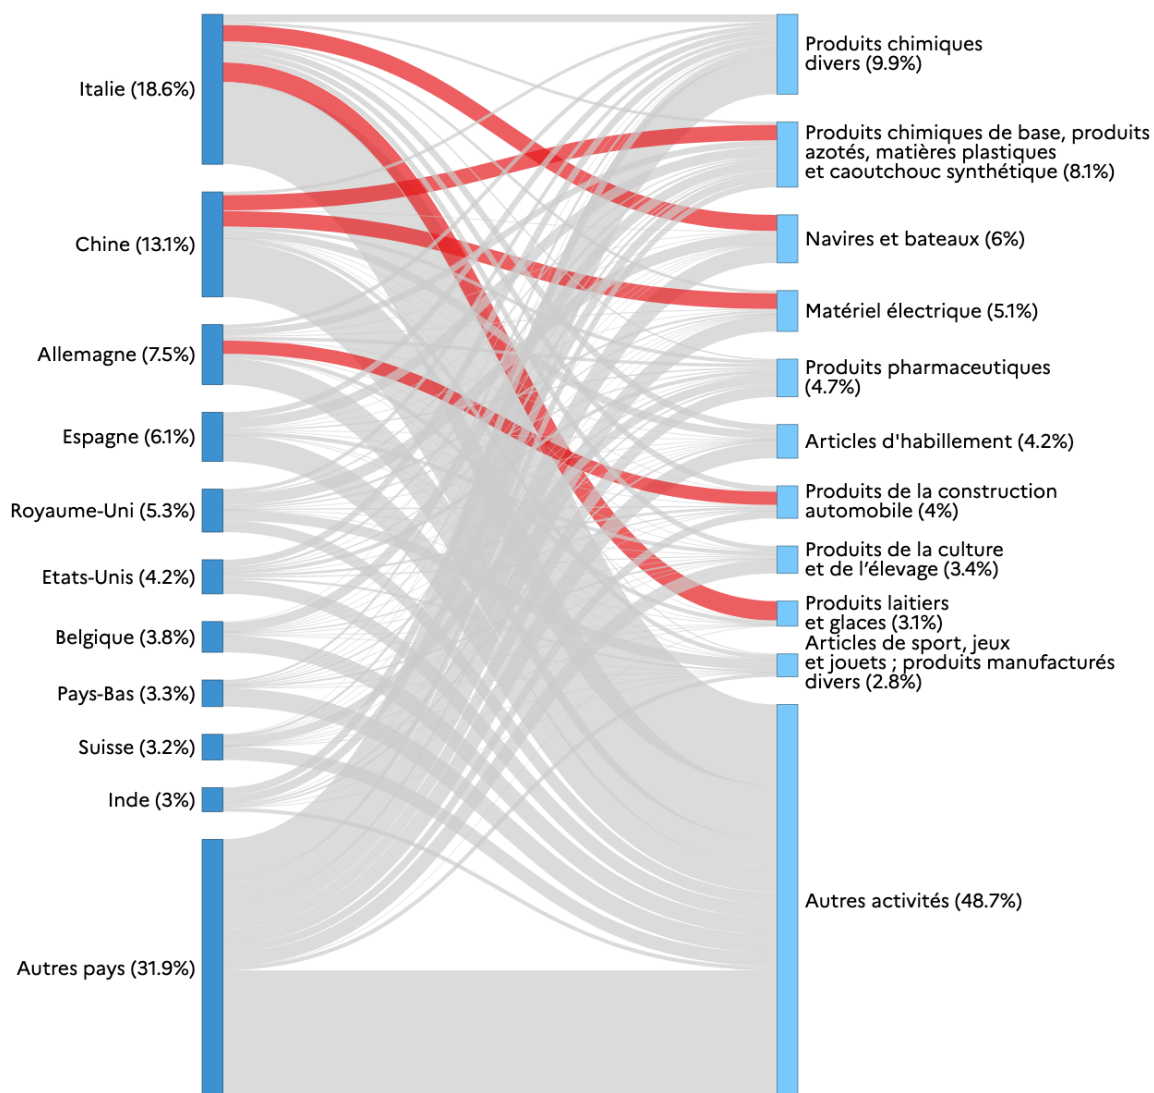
Italie (18.6%)
Chine (13.1%)
Allemagne (7.5%)
Espagne (6.1%)
Royaume-Uni (5.3%)
Etats-Unis (4.2%)
Belgique (3.8%)
Pays-Bas (3.3%)
Suisse (3.2%)
Inde (3%)
Autres pays (31.9%)

Produits chimiques divers (9.9%)
Produits chimiques de base, produits azotés, matières plastiques et caoutchouc synthétique (8.1%)
Navires et bateaux (6%)
Matériel électrique (5.1%)
Produits pharmaceutiques (4.7%)
Articles d'habillement (4.2%)
Produits de la construction automobile (4%)
Produits de la culture et de l'élevage (3.4%)
Produits laitiers et glaces (3.1%)
Articles de sport, jeux et jouets ; produits manufacturés divers (2.8%)
Autres activités (48.7%)